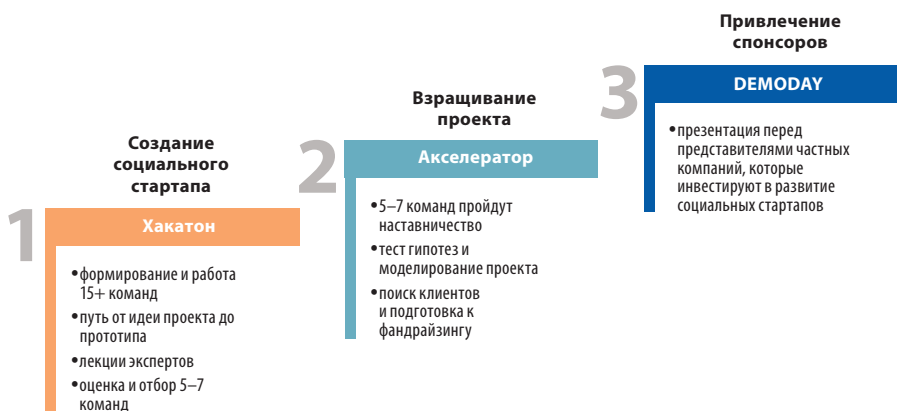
1

Создание социального стартапа

Хакатон

•формирование и работа 15+ команд

•путь от идеи проекта до прототипа

•лекции экспертов

•оценка и отбор 5–7 команд

2

Взращивание проекта

Акселератор

•5–7 команд пройдут наставничество

•тест гипотез и моделирование проекта

•поиск клиентов и подготовка к фандрайзингу

3

Привлечение спонсоров

DEMODAY

•презентация перед представителями частных компаний, которые инвестируют в развитие социальных стартапов